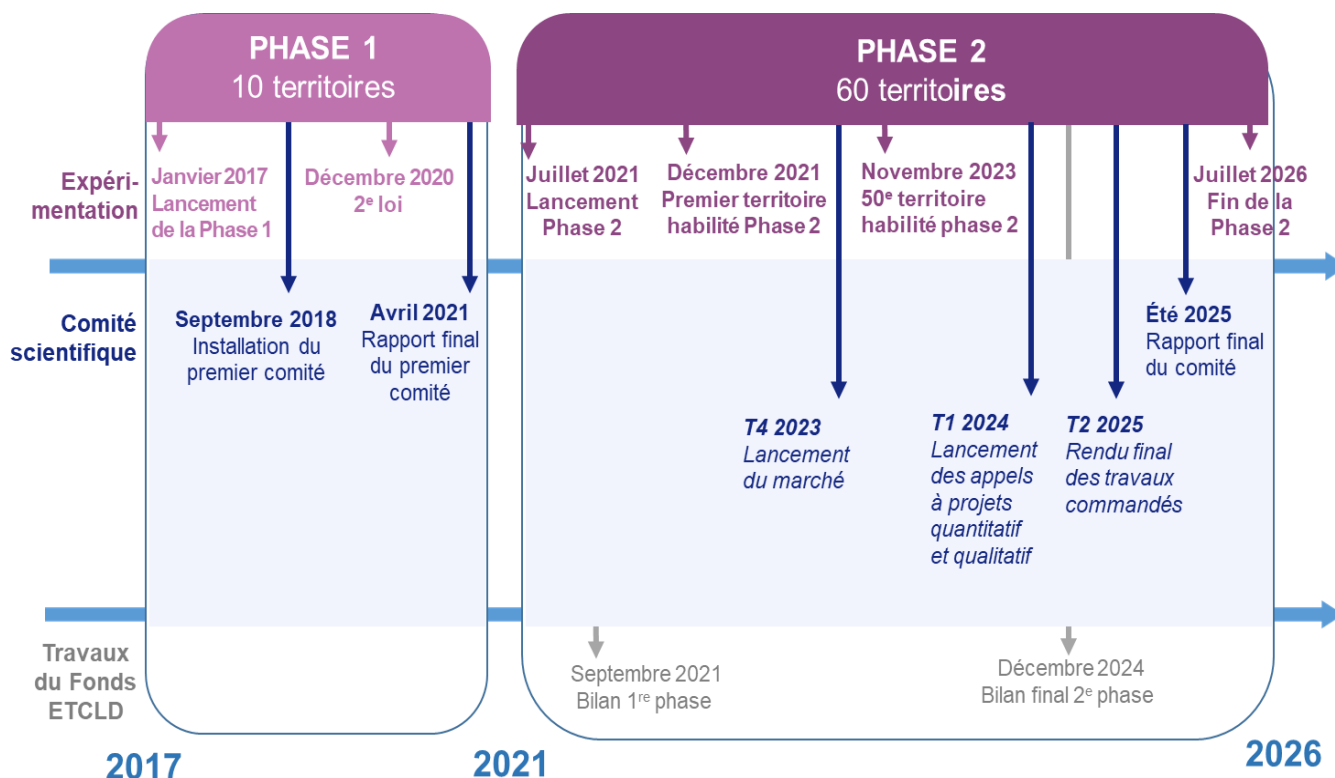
PHASE 1
10 territoires

PHASE 2
60 territoires

Expérimentation

Janvier 2017
Lancement de la Phase 1

Décembre 2020
$2^{e}$ loi

Juillet 2021
Lancement Phase 2

Décembre 2021
Premier territoire habilité Phase 2

Novembre 2023
$50^{e}$ territoire habilité phase 2

Juillet 2026
Fin de la Phase 2

Comité scientifique

Septembre 2018
Installation du premier comité

Avril 2021
Rapport final du premier comité

T4 2023
Lancement du marché

T1 2024
Lancement des appels à projets quantitatif et qualitatif

T2 2025
Rendu final des travaux commandés

Été 2025
Rapport final du comité

Travaux du Fonds ETCLD

Septembre 2021
Bilan $1^{re}$ phase

Décembre 2024
Bilan final $2^{e}$ phase

2017

2021

2026